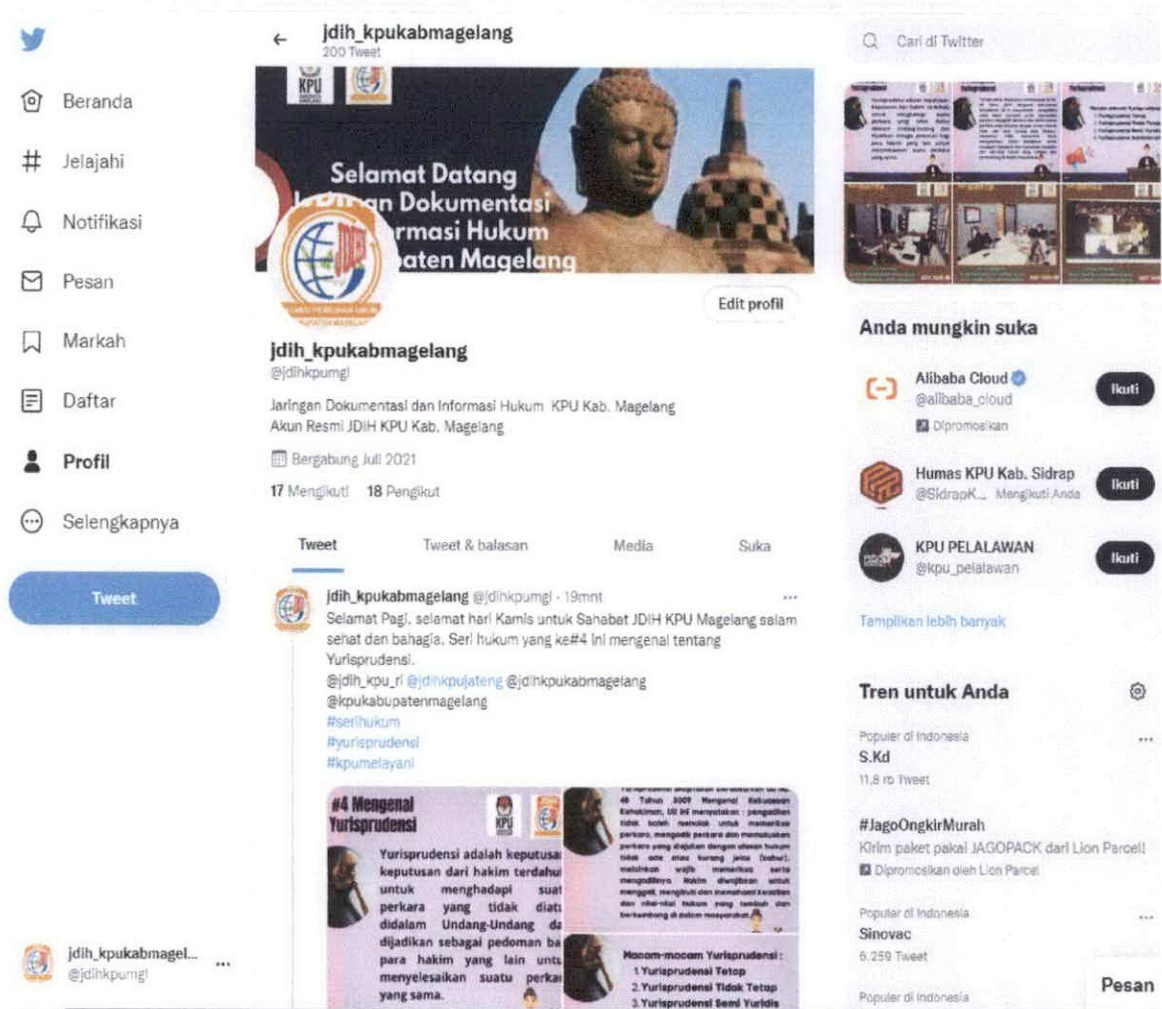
Beranda

Jelajahi

Notifikasi

Pesan

Markah

Daftar

Profil

Selengkapnya

Tweet

jdih_kpukabmagel...
@jdihkpumgl

jdih_kpukabmagelang
200 Tweet

KPU

Selamat Datang
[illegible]an Dokumentasi
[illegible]rmasi Hukum
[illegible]aten Magelang

Edit profil

jdih_kpukabmagelang
@jdihkpumgl

Jaringan Dokumentasi dan Informasi Hukum KPU Kab. Magelang
Akun Resmi JDIH KPU Kab. Magelang

Bergabung Juli 2021

17 Mengikuti 18 Pengikut

Tweet Tweet & balasan Media Suka

jdih_kpukabmagelang @jdihkpumgl · 19mnt
Selamat Pagi, selamat hari Kamis untuk Sanabat JDIH KPU Magelang salam sehat dan bahagia. Seri hukum yang ke#4 ini mengenal tentang Yurisprudensi.
@jdih_kpu_ri @jdihkpujateng @jdihkpukabmagelang
@kpukabupatenmagelang
#serihukum
#yurisprudensi
#kpumelayani

#4 Mengenal Yurisprudensi

Yurisprudensi adalah keputusa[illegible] keputusan dari hakim terdahu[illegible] untuk menghadapi sua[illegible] perkara yang tidak diat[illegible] didalam Undang-Undang da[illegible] dijadikan sebagai pedoman ba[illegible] para hakim yang lain untu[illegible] menyelesaikan suatu perka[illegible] yang sama.

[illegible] 48 Tahun 2009 Mengenai Kekuasaan Kehakiman, UU ini menyatakan : pengadilan tidak boleh menolak untuk memeriksa perkara, mengadili perkara dan memutuskan perkara yang diajukan dengan alasan hukum tidak ada atau kurang jelas (kabur), melainkan wajib memeriksa serta mengadilinya. Hakim diwajibkan untuk menggali, mengikuti dan memahami keadilan dan nilai-nilai hukum yang tumbuh dan berkembang di dalam masyarakat.

Macam-macam Yurisprudensi :
1. Yurisprudensi Tetap
2. Yurisprudensi Tidak Tetap
3. Yurisprudensi Semi Yuridis

Cari di Twitter

Anda mungkin suka

Alibaba Cloud
@alibaba_cloud
Dipromosikan
Ikuti

Humas KPU Kab. Sidrap
@SidrapK... Mengikuti Anda
Ikuti

KPU PELALAWAN
@kpu_pelalawan
Ikuti

Tampilkan lebih banyak

Tren untuk Anda

Populer di Indonesia
S.Kd
11,8 rb Tweet

#JagoOngkirMurah
Kirim paket pakai JAGOPACK dari Lion Parcel!
Dipromosikan oleh Lion Parcel

Populer di Indonesia
Sinovac
6.259 Tweet

Populer di Indonesia

Pesan